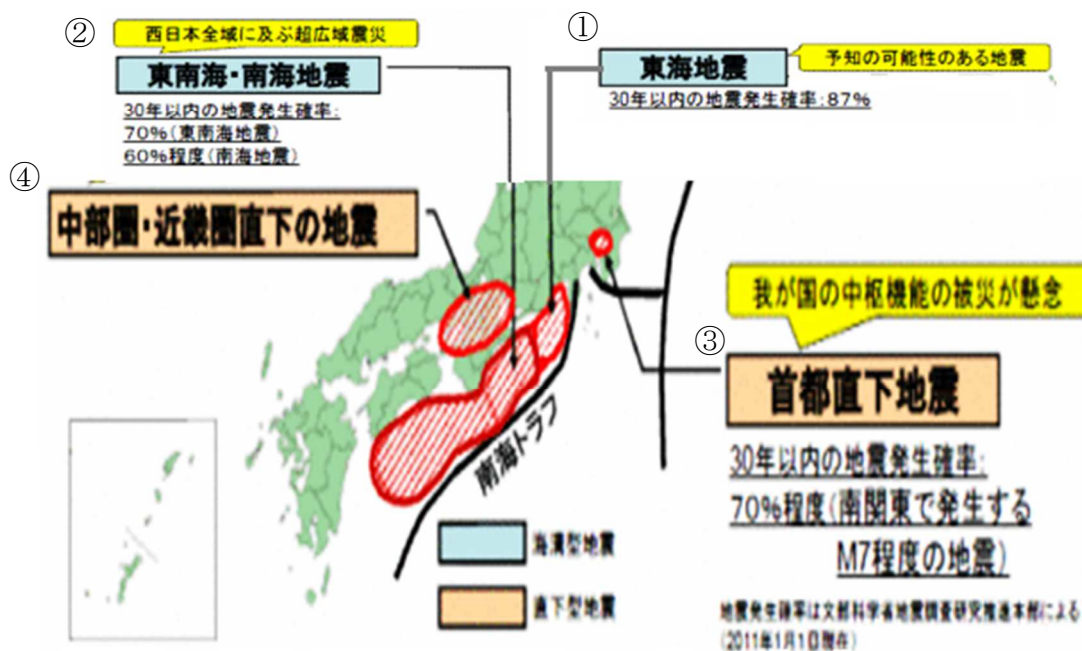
②
西日本全域に及ぶ超広域震災
東南海・南海地震
30年以内の地震発生確率:
70%(東南海地震)
60%程度(南海地震)

①
東海地震
予知の可能性のある地震
30年以内の地震発生確率:87%

④
中部圏・近畿圏直下の地震

我が国の中枢機能の被災が懸念
③
首都直下地震
30年以内の地震発生確率:
70%程度(南関東で発生する
M7程度の地震)

南海トラフ

海溝型地震
直下型地震

地震発生確率は文部科学省地震調査研究推進本部による
(2011年1月1日現在)